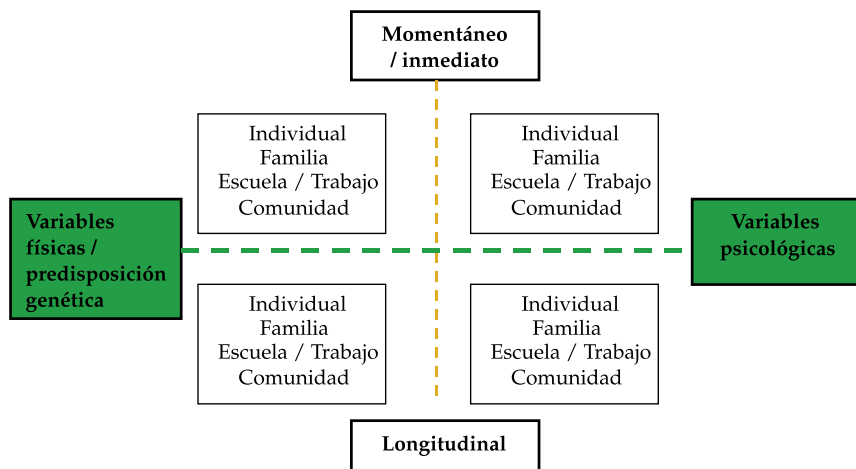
Momentáneo / inmediato

Individual
Familia
Escuela / Trabajo
Comunidad

Individual
Familia
Escuela / Trabajo
Comunidad

Variables físicas / predisposición genética

Variables psicológicas

Individual
Familia
Escuela / Trabajo
Comunidad

Individual
Familia
Escuela / Trabajo
Comunidad

Longitudinal